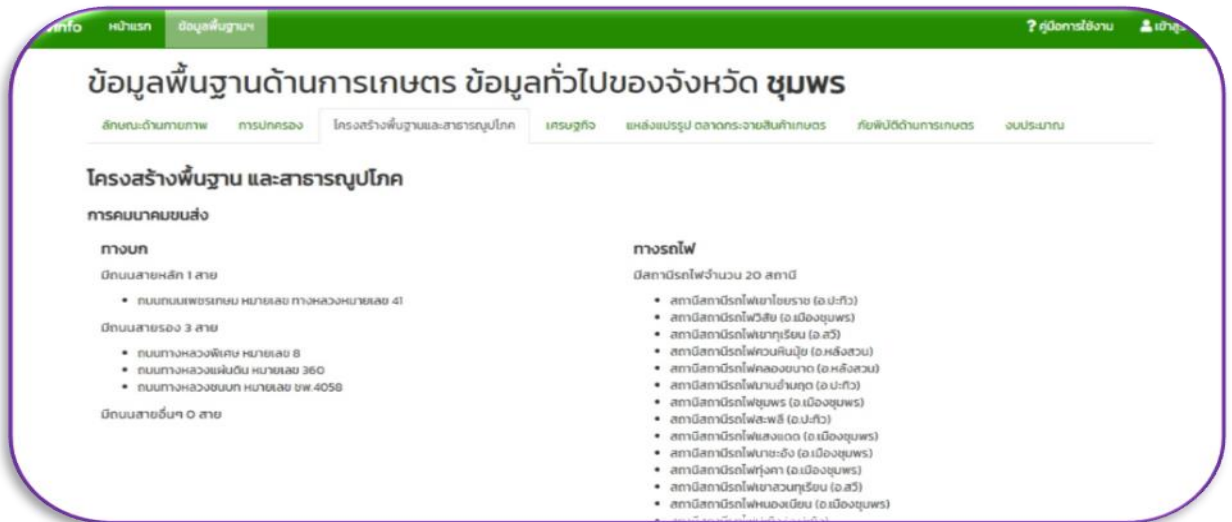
info หน้าแรก ข้อมูลพื้นฐานฯ

? คู่มือการใช้งาน เข้าสู่...

ข้อมูลพื้นฐานด้านการเกษตร ข้อมูลทั่วไปของจังหวัด ชุมพร

ลักษณะด้านกายภาพ การปกครอง โครงสร้างพื้นฐานและสาธารณูปโภค เศรษฐกิจ แหล่งแปรรูป ตลาดกระจายสินค้าเกษตร ภัยพิบัติด้านการเกษตร งบประมาณ

โครงสร้างพื้นฐาน และสาธารณูปโภค

การคมนาคมขนส่ง

ทางบก

มีถนนสายหลัก 1 สาย

• ถนนถนนเพชรเกษม หมายเลข ทางหลวงหมายเลข 41

มีถนนสายรอง 3 สาย

• ถนนทางหลวงพิเศษ หมายเลข 8
• ถนนทางหลวงแผ่นดิน หมายเลข 360
• ถนนทางหลวงชนบท หมายเลข ชพ.4058

มีถนนสายอื่นๆ 0 สาย

ทางรถไฟ

มีสถานีรถไฟจำนวน 20 สถานี

• สถานีสถานีรถไฟเขาไชยราช (อ.ปะทิว)
• สถานีสถานีรถไฟวิสัย (อ.เมืองชุมพร)
• สถานีสถานีรถไฟเขาทุเรียน (อ.สวี)
• สถานีสถานีรถไฟควนหินมุ้ย (อ.หลังสวน)
• สถานีสถานีรถไฟคลองขนาน (อ.หลังสวน)
• สถานีสถานีรถไฟมาบอำมฤต (อ.ปะทิว)
• สถานีสถานีรถไฟชุมพร (อ.เมืองชุมพร)
• สถานีสถานีรถไฟสะพลี (อ.ปะทิว)
• สถานีสถานีรถไฟแสงแดด (อ.เมืองชุมพร)
• สถานีสถานีรถไฟนาชะอัง (อ.เมืองชุมพร)
• สถานีสถานีรถไฟทุ่งคา (อ.เมืองชุมพร)
• สถานีสถานีรถไฟเขาสวนทุเรียน (อ.สวี)
• สถานีสถานีรถไฟหนองเนียน (อ.เมืองชุมพร)
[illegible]